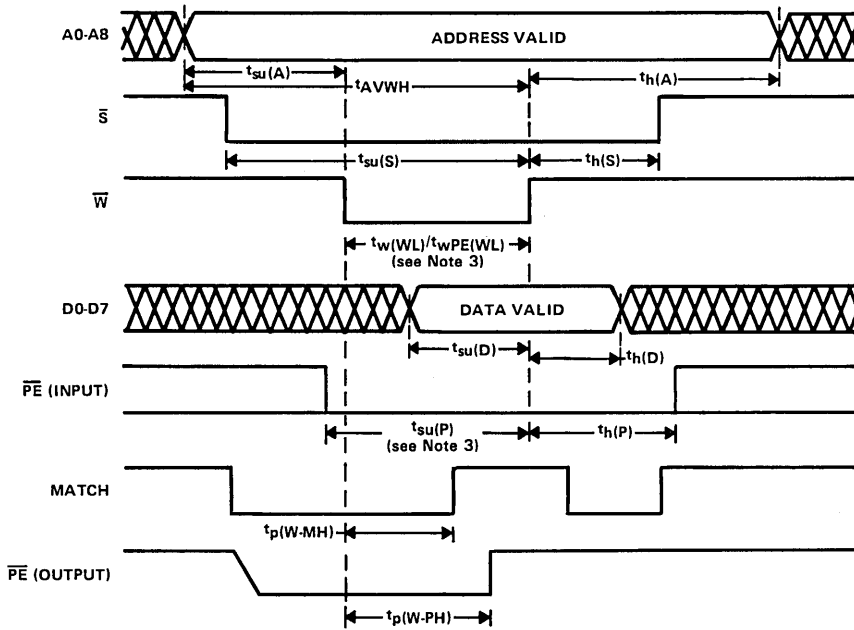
A0-A8

ADDRESS VALID

$t_{su(A)}$

$t_{AVWH}$

$t_{h(A)}$

$\overline{S}$

$t_{su(S)}$

$t_{h(S)}$

$\overline{W}$

$t_{w(WL)}/t_{wPE(WL)}$ (see Note 3)

D0-D7

DATA VALID

$t_{su(D)}$

$t_{h(D)}$

$\overline{PE}$ (INPUT)

$t_{su(P)}$ (see Note 3)

$t_{h(P)}$

MATCH

$t_{p(W\text{-}MH)}$

$\overline{PE}$ (OUTPUT)

$t_{p(W\text{-}PH)}$